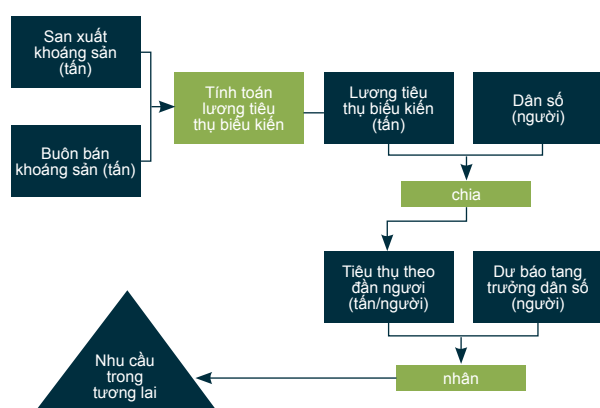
San xuất khoáng sản (tấn)

Buôn bán khoáng sản (tấn)

Tính toán lương tiêu thụ biểu kiến

Lương tiêu thụ biểu kiến (tấn)

Dân số (người)

chia

Tiêu thụ theo đần ngươi (tấn/người)

Dự báo tang trưởng dân số (người)

nhân

Nhu cầu trong tương lai